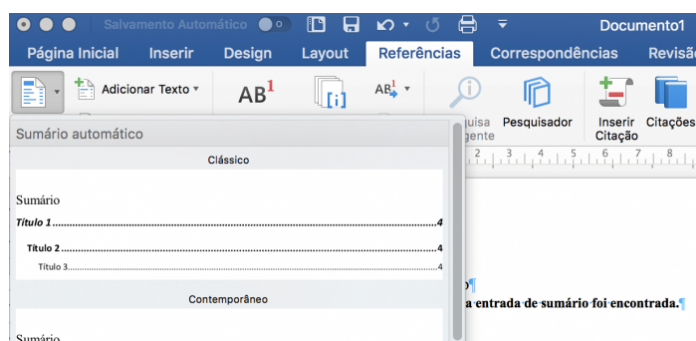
Salvamento Automático
Documento1

Página Inicial
Inserir
Design
Layout
Referências
Correspondências
Revisão

Adicionar Texto
$AB^1$
$AB^1$
uisa
gente
Pesquisador
Inserir
Citação
Citações

Sumário automático
Clássico

Sumário
Título 1........................................................................4
Título 2........................................................................4
Título 3........................................................................4

Contemporâneo

Sumário

o¶
a entrada de sumário foi encontrada.¶